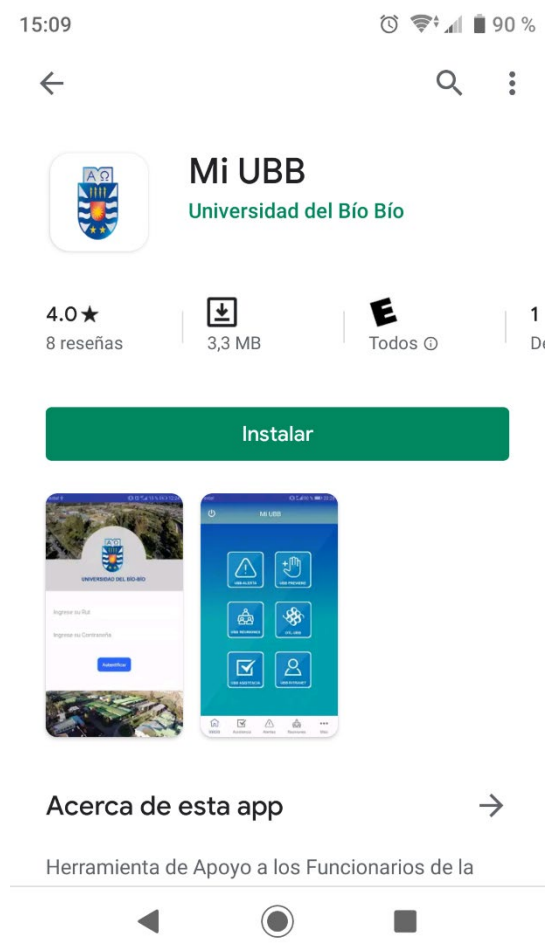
15:09 90 %

Mi UBB
Universidad del Bío Bío

4.0★
8 reseñas

3,3 MB

E
Todos ⓘ

1
D

Instalar

UNIVERSIDAD DEL BÍO-BÍO

Ingrese su Rut

Ingrese su Contraseña

Autentificar

Mi UBB

Acerca de esta app

Herramienta de Apoyo a los Funcionarios de la